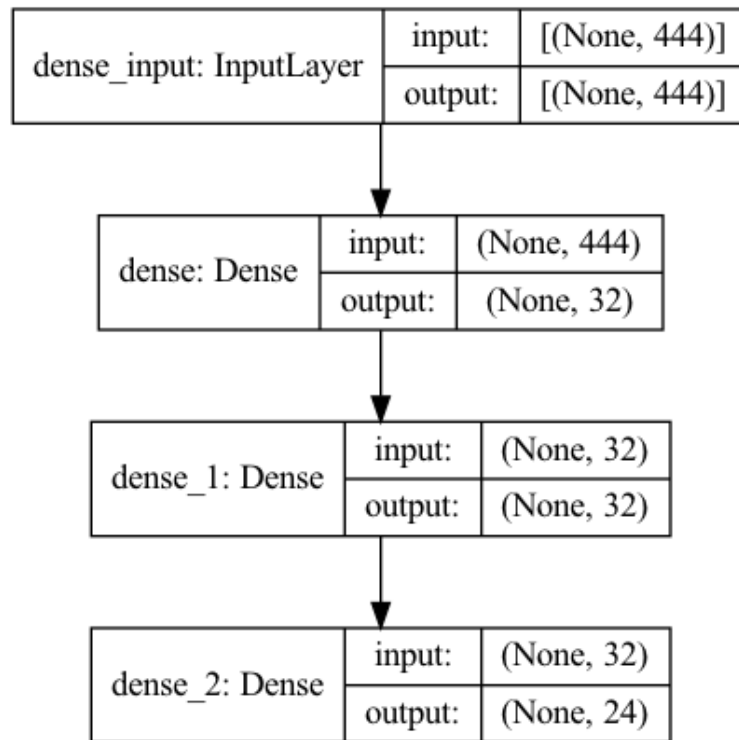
| dense_input: InputLayer | input: | [(None, 444)] |
|---|---|---|
| | output: | [(None, 444)] |

| dense: Dense | input: | (None, 444) |
|---|---|---|
| | output: | (None, 32) |

| dense_1: Dense | input: | (None, 32) |
|---|---|---|
| | output: | (None, 32) |

| dense_2: Dense | input: | (None, 32) |
|---|---|---|
| | output: | (None, 24) |